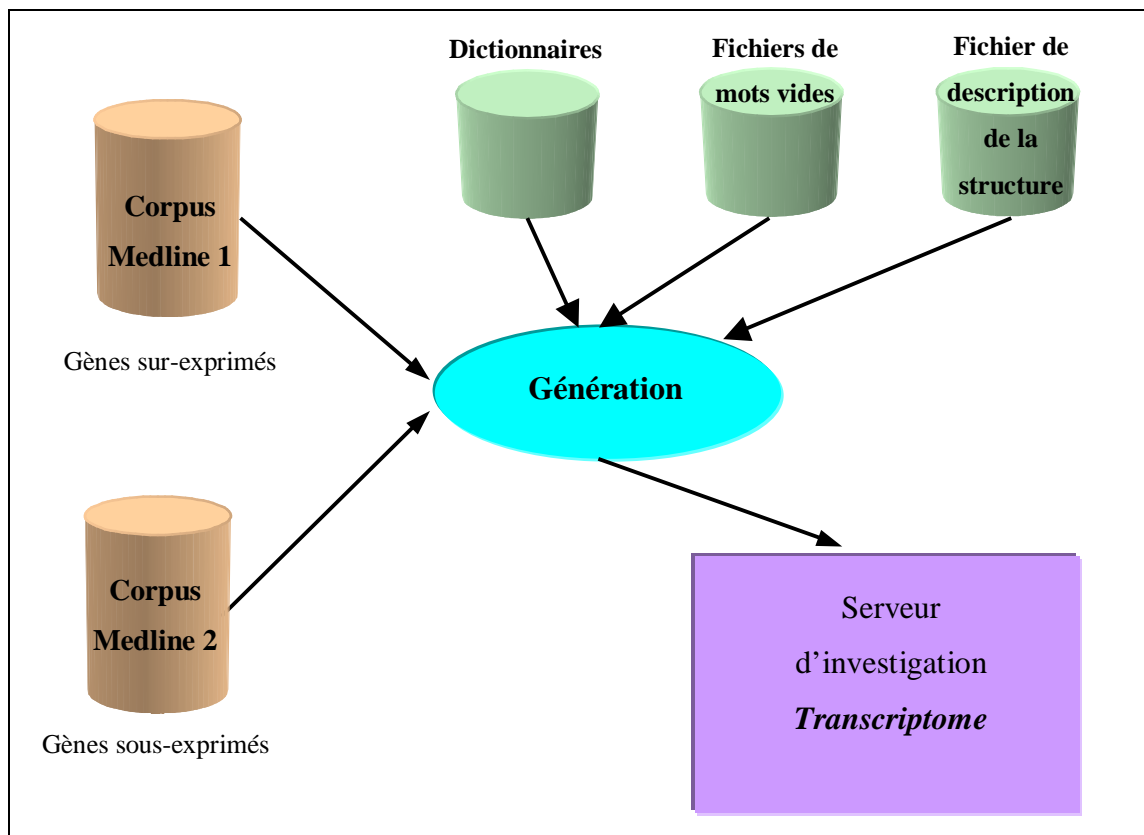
Dictionnaires

Fichiers de mots vides

Fichier de description de la structure

Corpus Medline 1

Gènes sur-exprimés

Génération

Corpus Medline 2

Gènes sous-exprimés

Serveur d'investigation *Transcriptome*